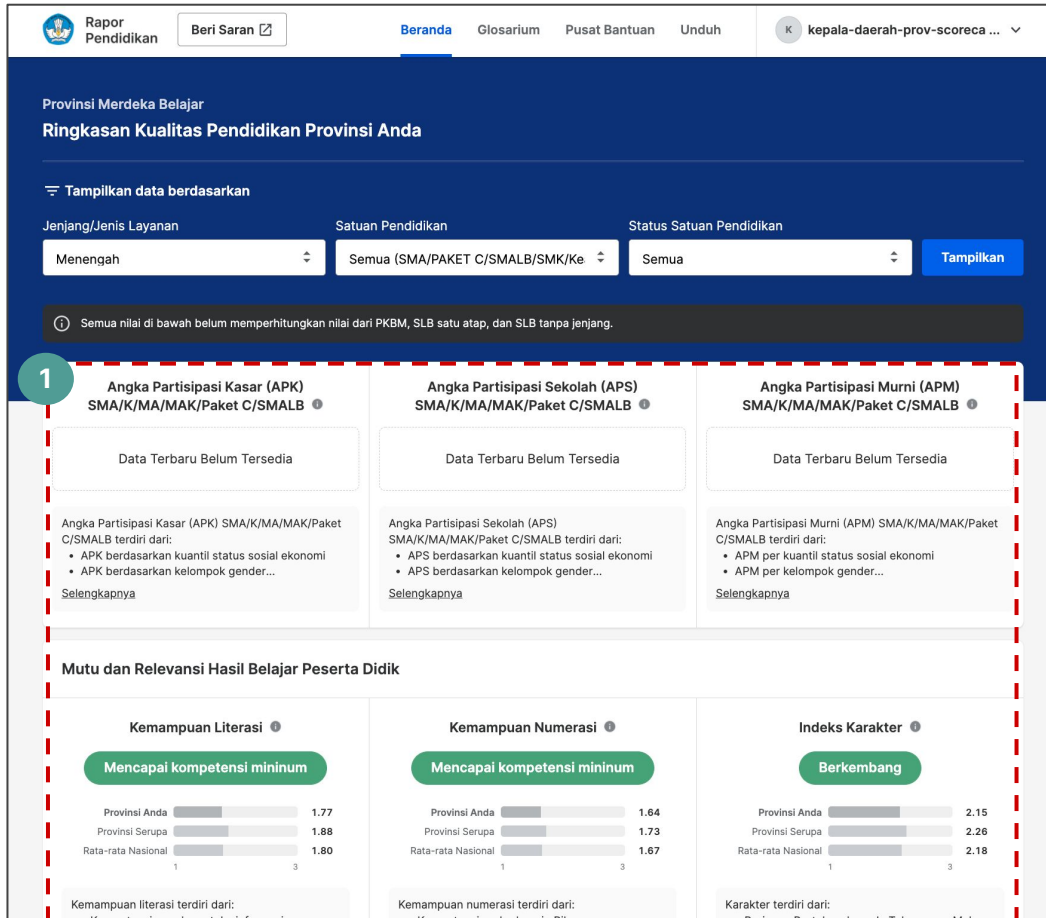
Rapor Pendidikan

Beri Saran

Beranda Glosarium Pusat Bantuan Unduh

K kepala-daerah-prov-scoreca ...

Provinsi Merdeka Belajar

Ringkasan Kualitas Pendidikan Provinsi Anda

Tampilkan data berdasarkan

Jenjang/Jenis Layanan
Menengah

Satuan Pendidikan
Semua (SMA/PAKET C/SMALB/SMK/Ke

Status Satuan Pendidikan
Semua

Tampilkan

Semua nilai di bawah belum memperhitungkan nilai dari PKBM, SLB satu atap, dan SLB tanpa jenjang.

1

Angka Partisipasi Kasar (APK) SMA/K/MA/MAK/Paket C/SMALB

Data Terbaru Belum Tersedia

Angka Partisipasi Kasar (APK) SMA/K/MA/MAK/Paket C/SMALB terdiri dari:
• APK berdasarkan kuantil status sosial ekonomi
• APK berdasarkan kelompok gender...
Selengkapnya

Angka Partisipasi Sekolah (APS) SMA/K/MA/MAK/Paket C/SMALB

Data Terbaru Belum Tersedia

Angka Partisipasi Sekolah (APS) SMA/K/MA/MAK/Paket C/SMALB terdiri dari:
• APS berdasarkan kuantil status sosial ekonomi
• APS berdasarkan kelompok gender...
Selengkapnya

Angka Partisipasi Murni (APM) SMA/K/MA/MAK/Paket C/SMALB

Data Terbaru Belum Tersedia

Angka Partisipasi Murni (APM) SMA/K/MA/MAK/Paket C/SMALB terdiri dari:
• APM per kuantil status sosial ekonomi
• APM per kelompok gender...
Selengkapnya

Mutu dan Relevansi Hasil Belajar Peserta Didik

Kemampuan Literasi

Mencapai kompetensi mininum

Provinsi Anda 1.77
Provinsi Serupa 1.88
Rata-rata Nasional 1.80
1 3

Kemampuan literasi terdiri dari:

Kemampuan Numerasi

Mencapai kompetensi mininum

Provinsi Anda 1.64
Provinsi Serupa 1.73
Rata-rata Nasional 1.67
1 3

Kemampuan numerasi terdiri dari:

Indeks Karakter

Berkembang

Provinsi Anda 2.15
Provinsi Serupa 2.26
Rata-rata Nasional 2.18
1 3

Karakter terdiri dari: